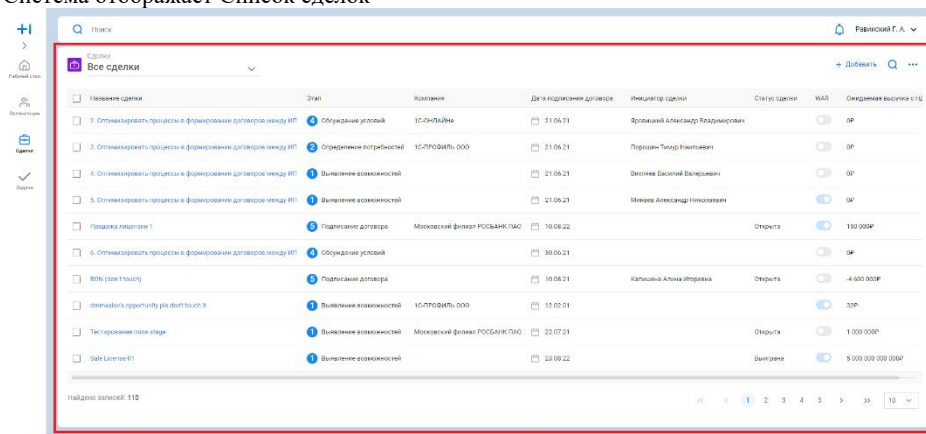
Система отображает Список сделок

Поиск

Равинский Г. А.

Рабочий стол

Организации

Сделки

Задачи

Сделки
Все сделки

+ Добавить

| Название сделки | Этап | Компания | Дата подписания договора | Инициатор сделки | Статус сделки | WAR | Ожидаемая выручка с НД |
|---|---|---|---|---|---|---|---|
| 2. Оптимизировать процессы в формировании договоров между ИП | 4 Обсуждение условий | 1С-ОНЛАЙНе | 21.06.21 | Ярошевский Александр Владимирович | | | 0Р |
| 3. Оптимизировать процессы в формировании договоров между ИП | 2 Определение потребностей | 1С-ПРОФИЛЬ ООО | 21.06.21 | Порошин Тимур Николаевич | | | 0Р |
| 4. Оптимизировать процессы в формировании договоров между ИП | 1 Выявление возможностей | | 21.06.21 | Вихляев Василий Валерьевич | | | 0Р |
| 5. Оптимизировать процессы в формировании договоров между ИП | 1 Выявление возможностей | | 21.06.21 | Минаев Александр Николаевич | | | 0Р |
| Продажа лицензии 1 | 5 Подписание договора | Московский филиал РОСБАНК ПАО | 10.08.22 | | Открыта | | 150 000Р |
| 6. Оптимизировать процессы в формировании договоров между ИП | 4 Обсуждение условий | | 30.06.21 | | | | 0Р |
| BON (don't touch) | 5 Подписание договора | | 10.08.21 | Калишина Алина Игоревна | Открыта | | -4 600 000Р |
| dmmaslov's opportunity pls don't touch it | 1 Выявление возможностей | 1С-ПРОФИЛЬ ООО | 12.02.01 | | | | 20Р |
| Тестирование поля stage | 1 Выявление возможностей | Московский филиал РОСБАНК ПАО | 22.07.21 | | Открыта | | 1 000 000Р |
| Sale License 81 | 1 Выявление возможностей | | 23.08.22 | | Выиграна | | 5 000 000 000 000Р |

Найдено записей: 110

« ‹ 1 2 3 4 5 › » 10